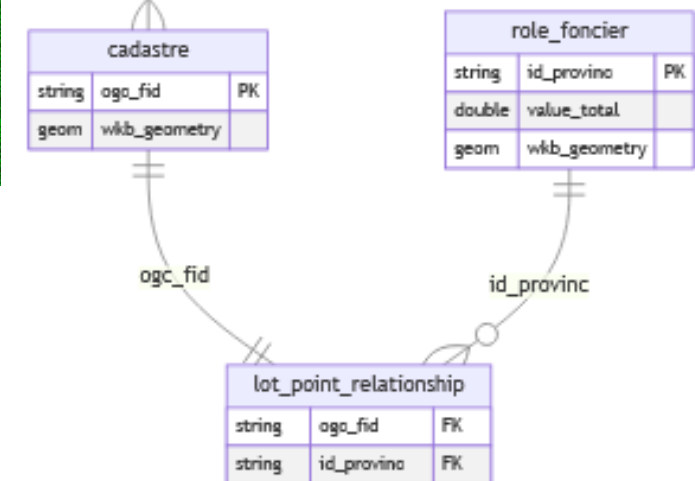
cadastre

| string | ogc_fid | PK |
|---|---|---|
| geom | wkb_geometry | |

role_foncier

| string | id_provinc | PK |
|---|---|---|
| double | value_total | |
| geom | wkb_geometry | |

ogc_fid

id_provinc

lot_point_relationship

| string | ogc_fid | FK |
|---|---|---|
| string | id_provinc | FK |